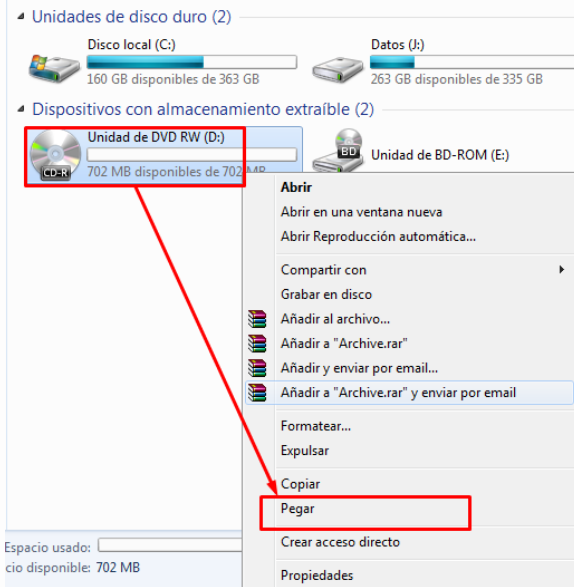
Unidades de disco duro (2)

Disco local (C:)
160 GB disponibles de 363 GB

Datos (J:)
263 GB disponibles de 335 GB

Dispositivos con almacenamiento extraíble (2)

CD-R
Unidad de DVD RW (D:)
702 MB disponibles de 702 MB

BD
Unidad de BD-ROM (E:)

Abrir
Abrir en una ventana nueva
Abrir Reproducción automática...
Compartir con
Grabar en disco
Añadir al archivo...
Añadir a "Archive.rar"
Añadir y enviar por email...
Añadir a "Archive.rar" y enviar por email
Formatear...
Expulsar
Copiar
Pegar
Crear acceso directo
Propiedades

Espacio usado:
cio disponible: 702 MB